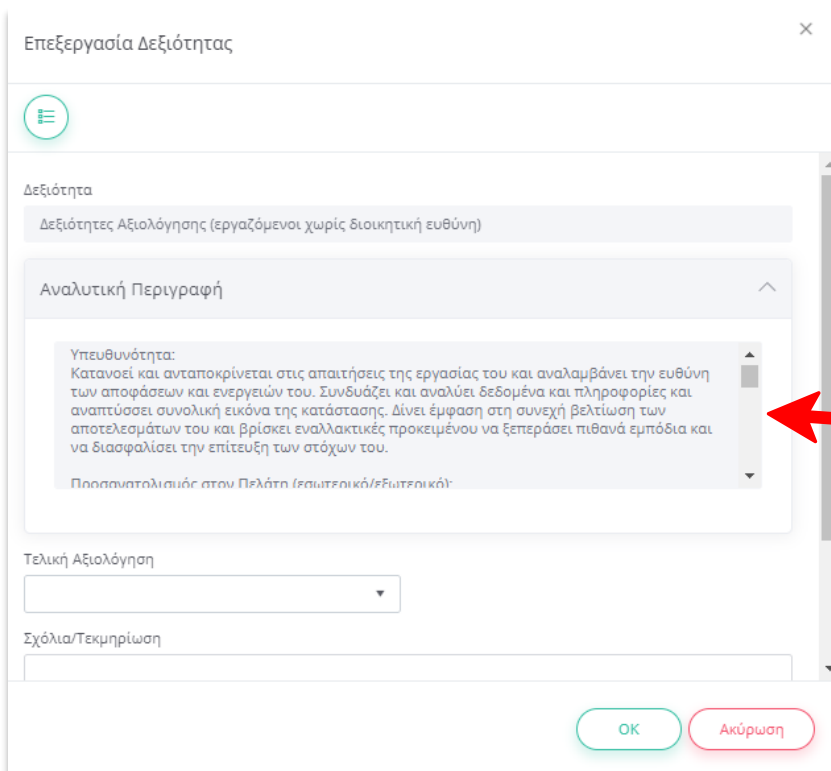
Επεξεργασία Δεξιότητας

×

Δεξιότητα

Δεξιότητες Αξιολόγησης (εργαζόμενοι χωρίς διοικητική ευθύνη)

Αναλυτική Περιγραφή

Υπευθυνότητα:
Κατανοεί και ανταποκρίνεται στις απαιτήσεις της εργασίας του και αναλαμβάνει την ευθύνη των αποφάσεων και ενεργειών του. Συνδυάζει και αναλύει δεδομένα και πληροφορίες και αναπτύσσει συνολική εικόνα της κατάστασης. Δίνει έμφαση στη συνεχή βελτίωση των αποτελεσμάτων του και βρίσκει εναλλακτικές προκειμένου να ξεπεράσει πιθανά εμπόδια και να διασφαλίσει την επίτευξη των στόχων του.

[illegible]

Τελική Αξιολόγηση

Σχόλια/Τεκμηρίωση

OK

Ακύρωση